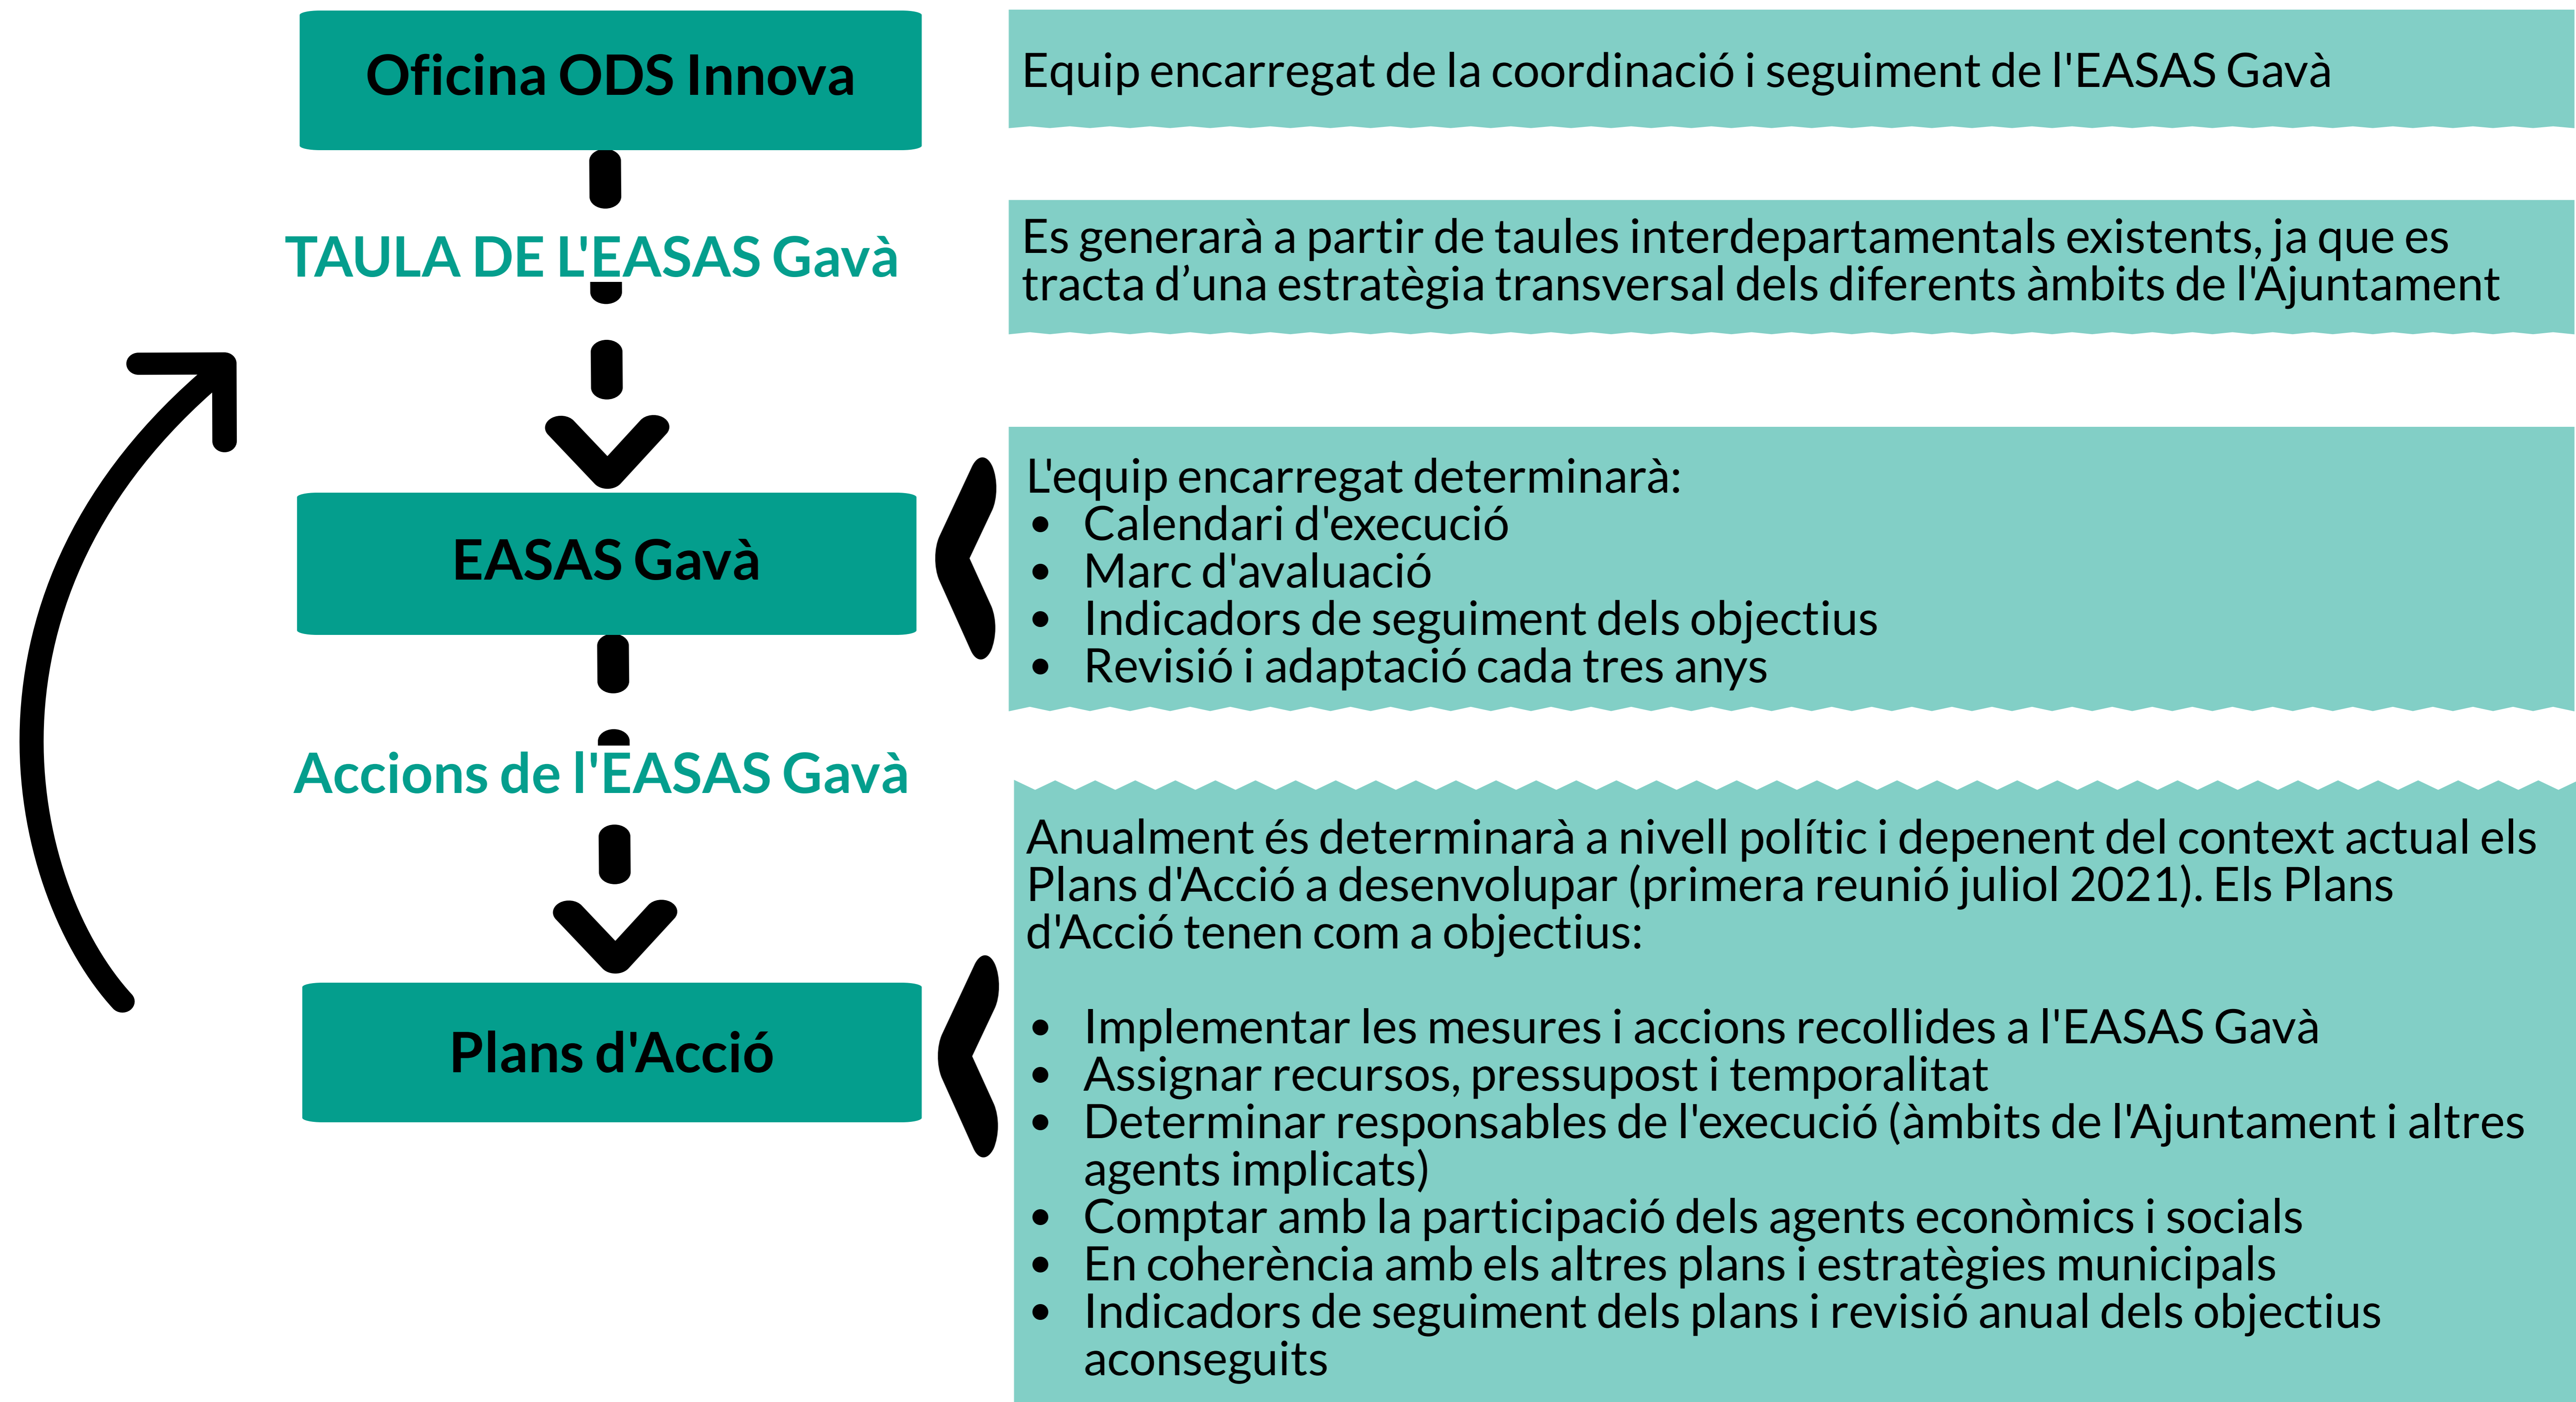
Oficina ODS Innova

Equip encarregat de la coordinació i seguiment de l'EASAS Gavà

TAULA DE L'EASAS Gavà

Es generarà a partir de taules interdepartamentals existents, ja que es tracta d'una estratègia transversal dels diferents àmbits de l'Ajuntament

EASAS Gavà

L'equip encarregat determinarà:
• Calendari d'execució
• Marc d'avaluació
• Indicadors de seguiment dels objectius
• Revisió i adaptació cada tres anys

Accions de l'EASAS Gavà

Plans d'Acció

Anualment és determinarà a nivell polític i depenent del context actual els Plans d'Acció a desenvolupar (primera reunió juliol 2021). Els Plans d'Acció tenen com a objectius:

• Implementar les mesures i accions recollides a l'EASAS Gavà
• Assignar recursos, pressupost i temporalitat
• Determinar responsables de l'execució (àmbits de l'Ajuntament i altres agents implicats)
• Comptar amb la participació dels agents econòmics i socials
• En coherència amb els altres plans i estratègies municipals
• Indicadors de seguiment dels plans i revisió anual dels objectius aconseguits